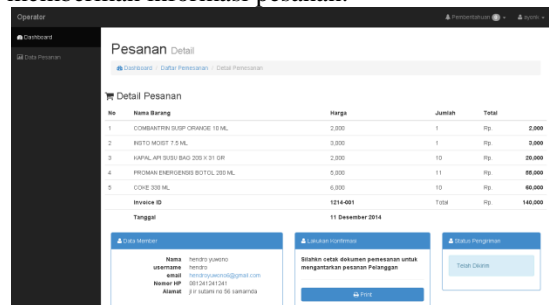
memberikan informasi pesanan.

Operator

Pemberitahuan 0 ▾ ayenk ▾

Dashboard

Data Pesanan

Pesanan Detail

Dashboard / Daftar Pemesanan / Detail Pemesanan

Detail Pesanan

| No | Nama Barang | Harga | Jumlah | Total | |
|---|---|---|---|---|---|
| 1 | COMBANTRIN SUSP ORANGE 10 ML | 2,000 | 1 | Rp. | 2,000 |
| 2 | INSTO MOIST 7.5 ML | 3,000 | 1 | Rp. | 3,000 |
| 3 | KAPAL API SUSU BAG 20S X 31 GR | 2,000 | 10 | Rp. | 20,000 |
| 4 | PROMAN ENERGENSIS BOTOL 200 ML | 5,000 | 11 | Rp. | 55,000 |
| 5 | COKE 330 ML | 6,000 | 10 | Rp. | 60,000 |
| | Invoice ID | 1214-001 | Total | Rp. | 140,000 |
| | Tanggal | 11 Desember 2014 | | | |

Data Member

Nama hendro yuwono
username hendro
email hendroyuwono@gmail.com
Nomor HP 081241241241
Alamat jl ir sutami no 56 samarinda

Lakukan Konfirmasi

Silahkn cetak dokumen pemesanan untuk mengantarkan pesanan Pelanggan

Print

Status Pengiriman

Telah Dikirim